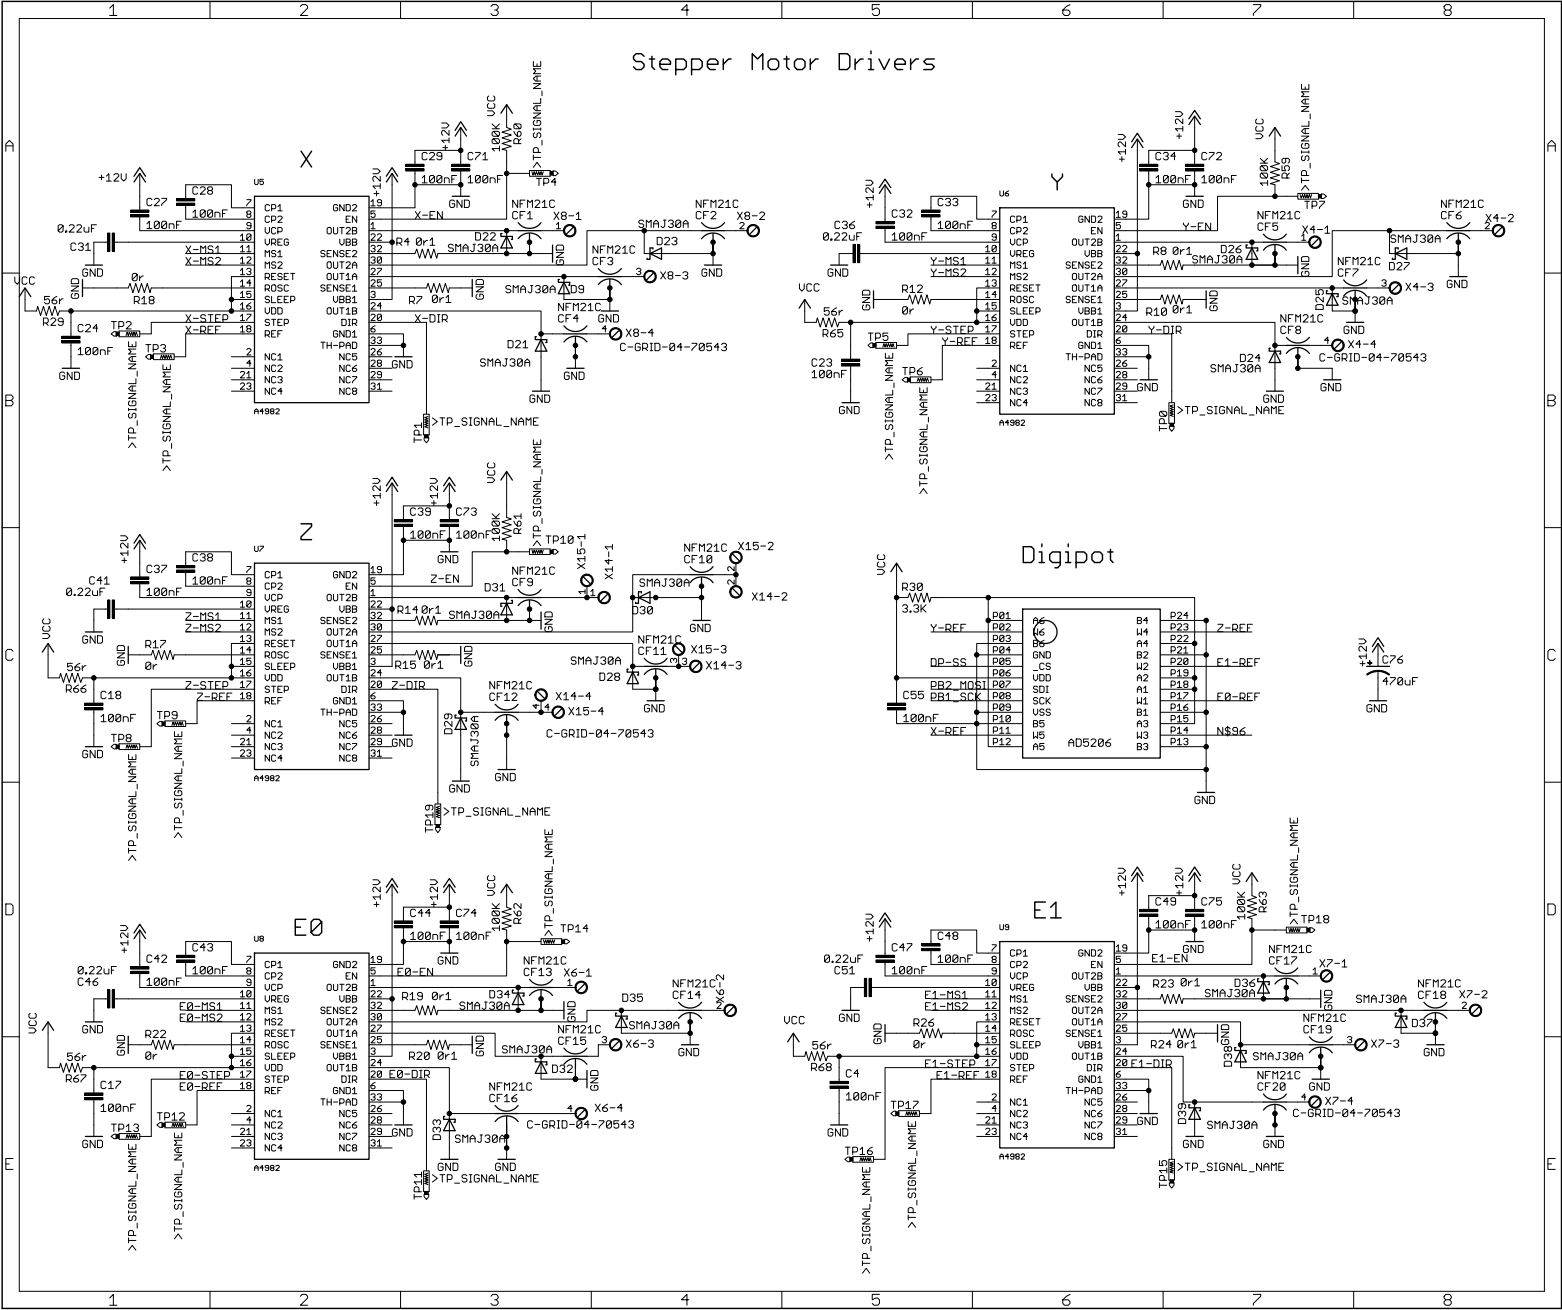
1 2 3 4 5 6 7 8

A B C D E

Stepper Motor Drivers

X

U5
A4982

+12V
C27 100nF
C28 100nF
C31 0.22uF
GND
R18 0r
R29 56r
VCC
C24 100nF
TP2
TP3
>TP_SIGNAL_NAME
>TP_SIGNAL_NAME
X-MS1
X-MS2
X-STEP
X-REF
X-EN
X-DIR
CP1 CP2 VCP VREG MS1 MS2 RESET ROSC SLEEP VDD STEP REF NC1 NC2 NC3 NC4
GND2 EN OUT2B VBB SENSE2 OUT2A OUT1A SENSE1 VBB1 OUT1B DIR GND1 TH-PAD NC5 NC6 NC7 NC8
C29 100nF
C71 100nF
+12V
R60 100K
VCC
>TP_SIGNAL_NAME
TP4
R4 0r1
D22 SMAJ30A
NFM21C CF1
X8-1
NFM21C CF2
X8-2
SMAJ30A D23
NFM21C CF3
X8-3
SMAJ30A D9
R7 0r1
NFM21C CF4
X8-4
C-GRID-04-70543
D21 SMAJ30A
TP1 >TP_SIGNAL_NAME

Y

U6
A4982
C32 100nF
C33 100nF
C36 0.22uF
Y-MS1
Y-MS2
R12 0r
R65 56r
C23 100nF
TP5
TP6
Y-STEP
Y-REF
Y-EN
Y-DIR
C34 100nF
C72 100nF
R59 100K
TP7
R8 0r1
D26 SMAJ30A
NFM21C CF5
X4-1
NFM21C CF6
X4-2
SMAJ30A D27
NFM21C CF7
X4-3
D25 SMAJ30A
R10 0r1
NFM21C CF8
X4-4
C-GRID-04-70543
D24 SMAJ30A
TP0 >TP_SIGNAL_NAME

Z

U7
A4982
C37 100nF
C38 100nF
C41 0.22uF
Z-MS1
Z-MS2
R17 0r
R66 56r
C18 100nF
TP8
TP9
Z-STEP
Z-REF
Z-EN
Z-DIR
C39 100nF
C73 100nF
R61 100K
TP10
R14 0r1
D31 SMAJ30A
NFM21C CF9
X15-1
X14-1
NFM21C CF10
X15-2
X14-2
SMAJ30A D30
NFM21C CF11
X15-3
X14-3
SMAJ30A D28
R15 0r1
NFM21C CF12
X14-4
X15-4
C-GRID-04-70543
D29 SMAJ30A
TP19 >TP_SIGNAL_NAME

Digipot

R30 3.3K
Y-REF
DP-SS
PB2_MOSI
PB1_SCK
C55 100nF
X-REF
P01 P02 P03 P04 P05 P06 P07 P08 P09 P10 P11 P12
A6 W6 B6 GND _CS VDD SDI SCK VSS B5 W5 A5
AD5206
B4 W4 A4 B2 W2 A2 A1 W1 B1 A3 W3 B3
P24 P23 P22 P21 P20 P19 P18 P17 P16 P15 P14 P13
Z-REF
E1-REF
E0-REF
N$96
C76 470uF

E0

U8
A4982
C42 100nF
C43 100nF
C46 0.22uF
E0-MS1
E0-MS2
R22 0r
R67 56r
C17 100nF
TP13
TP12
E0-STEP
E0-REF
E0-EN
E0-DIR
C44 100nF
C74 100nF
R62 100K
TP14
R19 0r1
D34 SMAJ30A
NFM21C CF13
X6-1
NFM21C CF14
X6-2
D35 SMAJ30A
NFM21C CF15
X6-3
SMAJ30A D32
R20 0r1
NFM21C CF16
X6-4
C-GRID-04-70543
D33 SMAJ30A
TP11 >TP_SIGNAL_NAME

E1

U9
A4982
C47 100nF
C48 100nF
C51 0.22uF
E1-MS1
E1-MS2
R26 0r
R68 56r
C4 100nF
TP16
TP17
E1-STEP
E1-REF
E1-EN
E1-DIR
C49 100nF
C75 100nF
R63 100K
TP18
R23 0r1
D36 SMAJ30A
NFM21C CF17
X7-1
NFM21C CF18
X7-2
SMAJ30A D37
NFM21C CF19
X7-3
D38 SMAJ30A
R24 0r1
NFM21C CF20
X7-4
C-GRID-04-70543
D39 SMAJ30A
TP15 >TP_SIGNAL_NAME